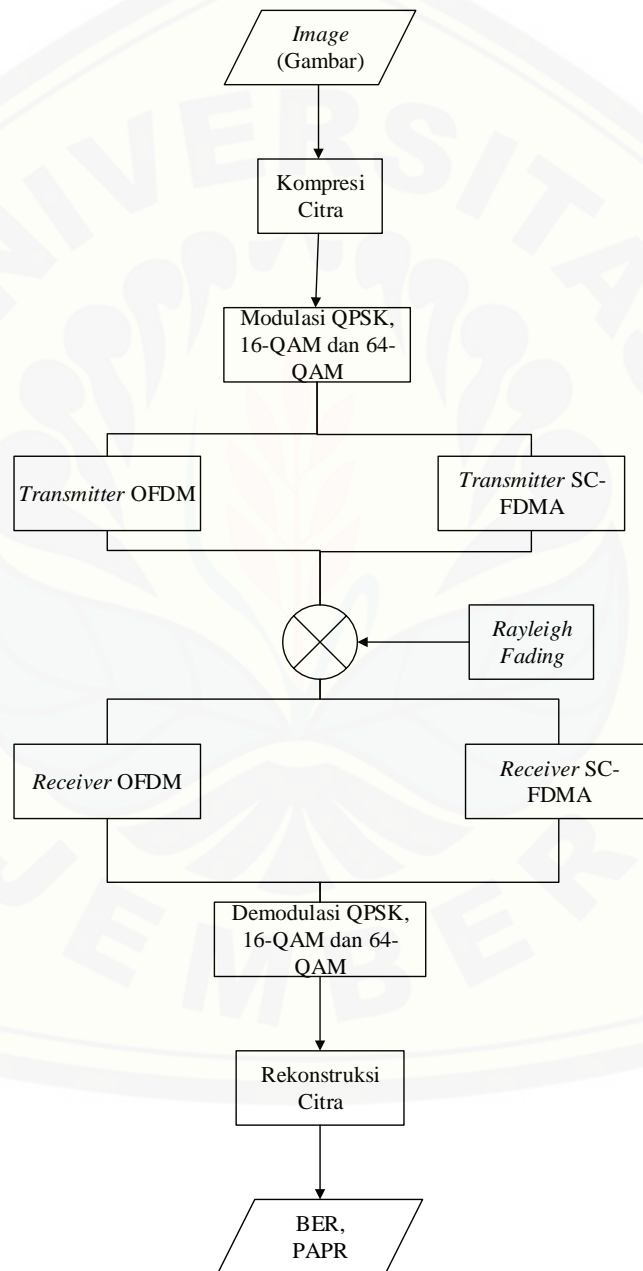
*Image*
(Gambar)

Kompresi Citra

Modulasi QPSK, 16-QAM dan 64-QAM

*Transmitter* OFDM

*Transmitter* SC-FDMA

*Rayleigh Fading*

*Receiver* OFDM

*Receiver* SC-FDMA

Demodulasi QPSK, 16-QAM dan 64-QAM

Rekonstruksi Citra

BER, PAPR